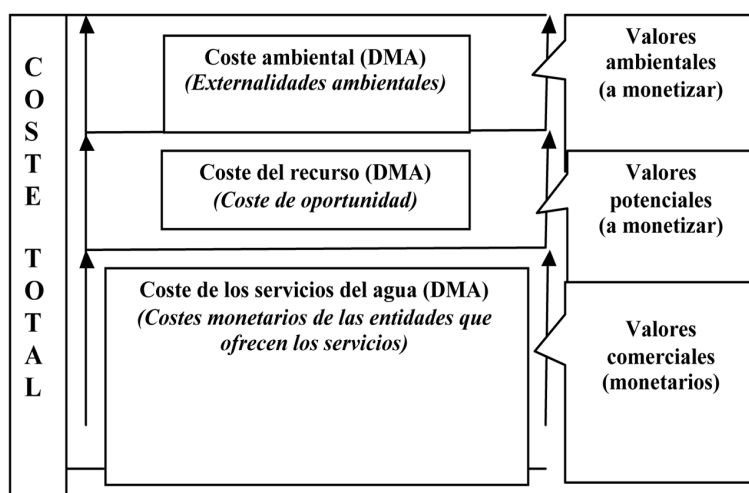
COSTE TOTAL

Coste ambiental (DMA)
*(Externalidades ambientales)*

Valores ambientales (a monetizar)

Coste del recurso (DMA)
*(Coste de oportunidad)*

Valores potenciales (a monetizar)

Coste de los servicios del agua (DMA)
*(Costes monetarios de las entidades que ofrecen los servicios)*

Valores comerciales (monetarios)